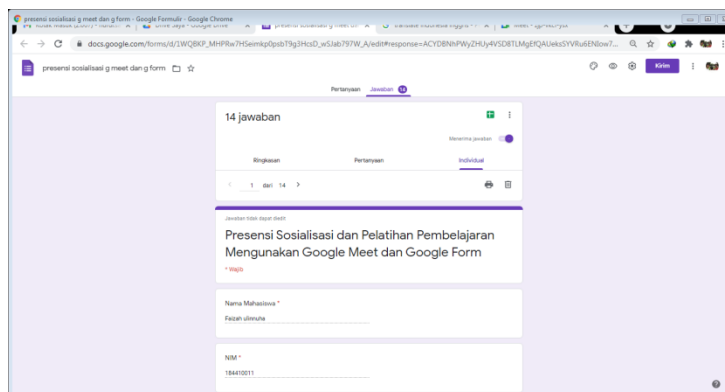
presensi sosialisasi g meet dan g form - Google Formulir - Google Chrome

docs.google.com/forms/d/1WQBKP_MHPRw7HSeimkp0psbT9g3HcsD_wSJab797W_A/edit#response=ACYDBNhPWyZHUy4VSD8TLMgEfQAUeksSYVRu6ENlow7...

presensi sosialisasi g meet dan g form

Kirim

Pertanyaan Jawaban 14

14 jawaban

Menerima jawaban

Ringkasan Pertanyaan Individual

1 dari 14

Jawaban tidak dapat diedit

Presensi Sosialisasi dan Pelatihan Pembelajaran Mengunakan Google Meet dan Google Form

* Wajib

Nama Mahasiswa *

Faizah ulinnuha

NIM *

184410011